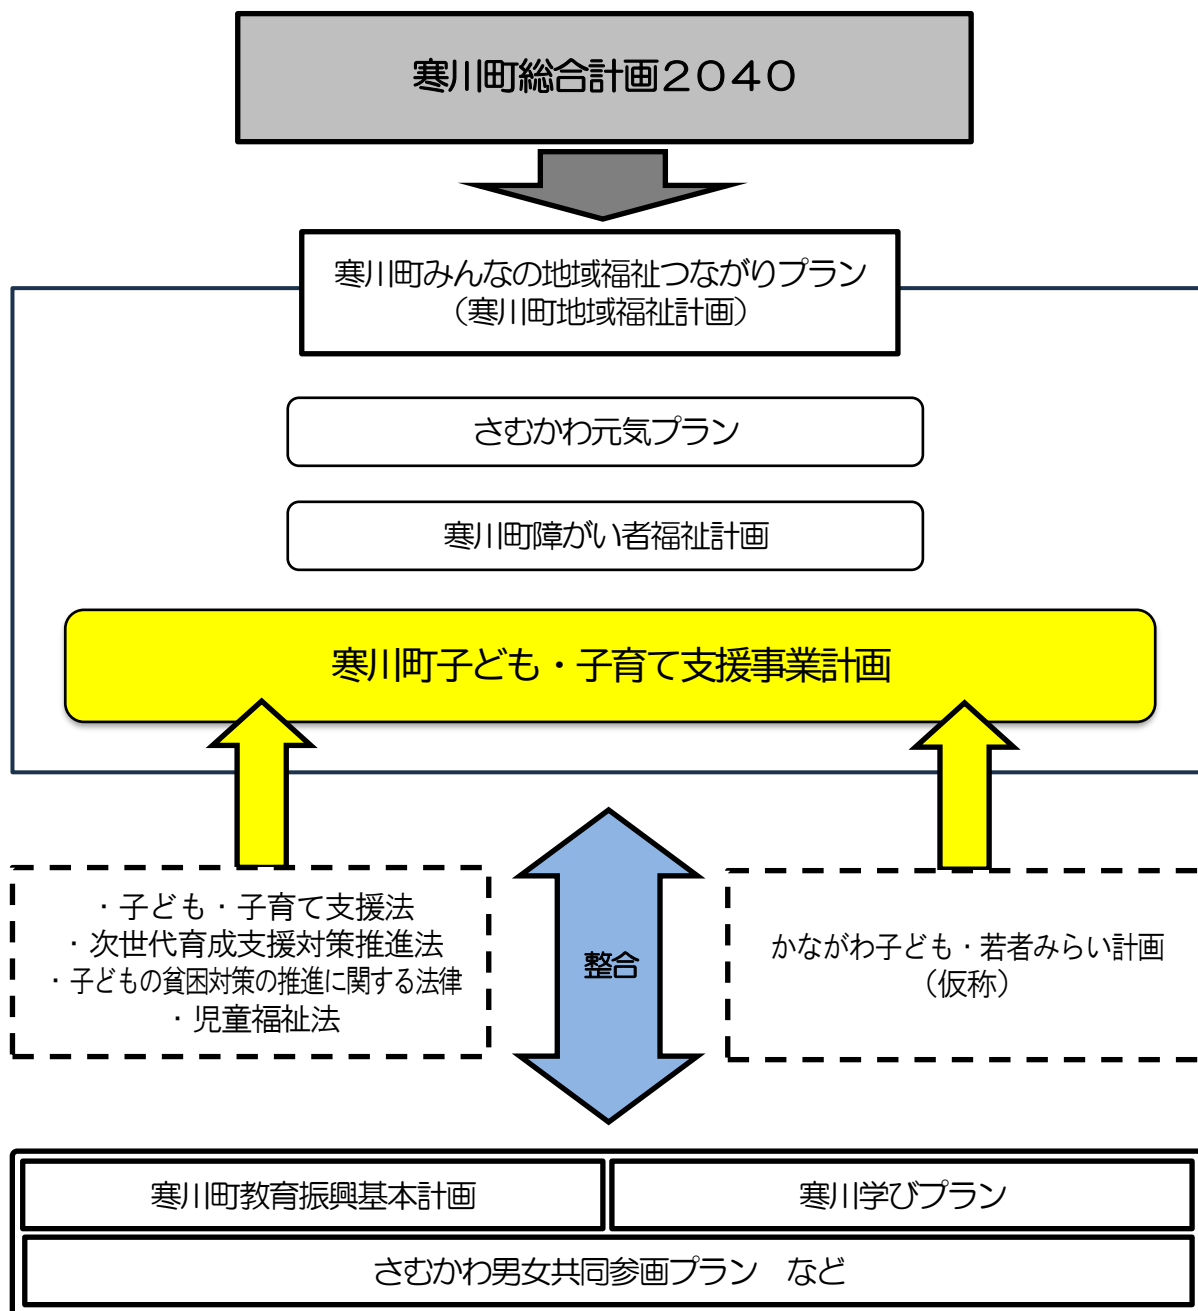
寒川町総合計画２０４０

寒川町みんなの地域福祉つながりプラン
（寒川町地域福祉計画）

さむかわ元気プラン

寒川町障がい者福祉計画

寒川町子ども・子育て支援事業計画

・子ども・子育て支援法
・次世代育成支援対策推進法
・子どもの貧困対策の推進に関する法律
・児童福祉法

整合

かながわ子ども・若者みらい計画
（仮称）

寒川町教育振興基本計画

寒川学びプラン

さむかわ男女共同参画プラン　など